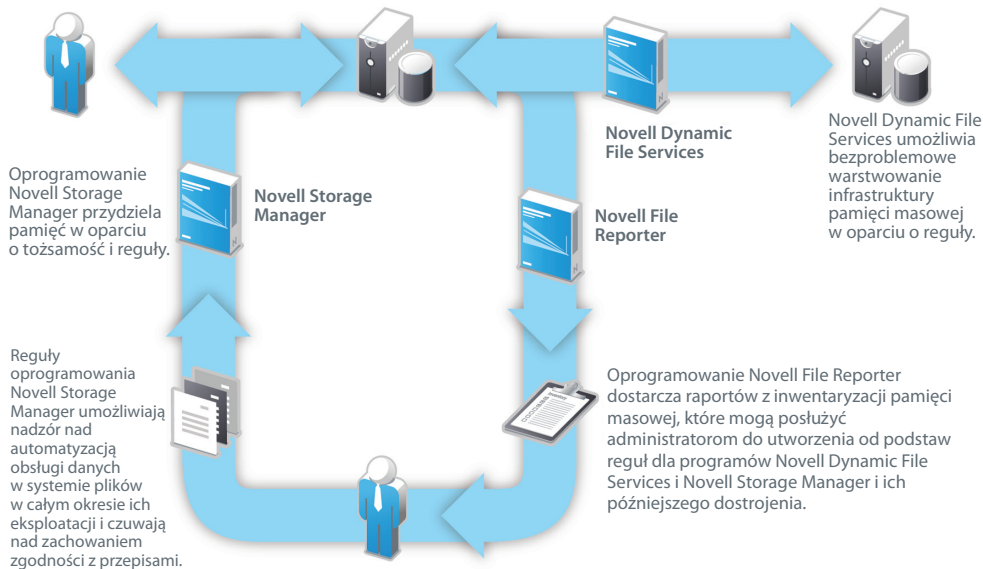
Oprogramowanie Novell Storage Manager przydziela pamięć w oparciu o tożsamość i reguły.

Novell Storage Manager

Novell Dynamic File Services

Novell Dynamic File Services umożliwia bezproblemowe warstwowanie infrastruktury pamięci masowej w oparciu o reguły.

Novell File Reporter

Reguły oprogramowania Novell Storage Manager umożliwiają nadzór nad automatyzacją obsługi danych w systemie plików w całym okresie ich eksploatacji i czuwają nad zachowaniem zgodności z przepisami.

Oprogramowanie Novell File Reporter dostarcza raportów z inwentaryzacji pamięci masowej, które mogą posłużyć administratorom do utworzenia od podstaw reguł dla programów Novell Dynamic File Services i Novell Storage Manager i ich późniejszego dostrojenia.